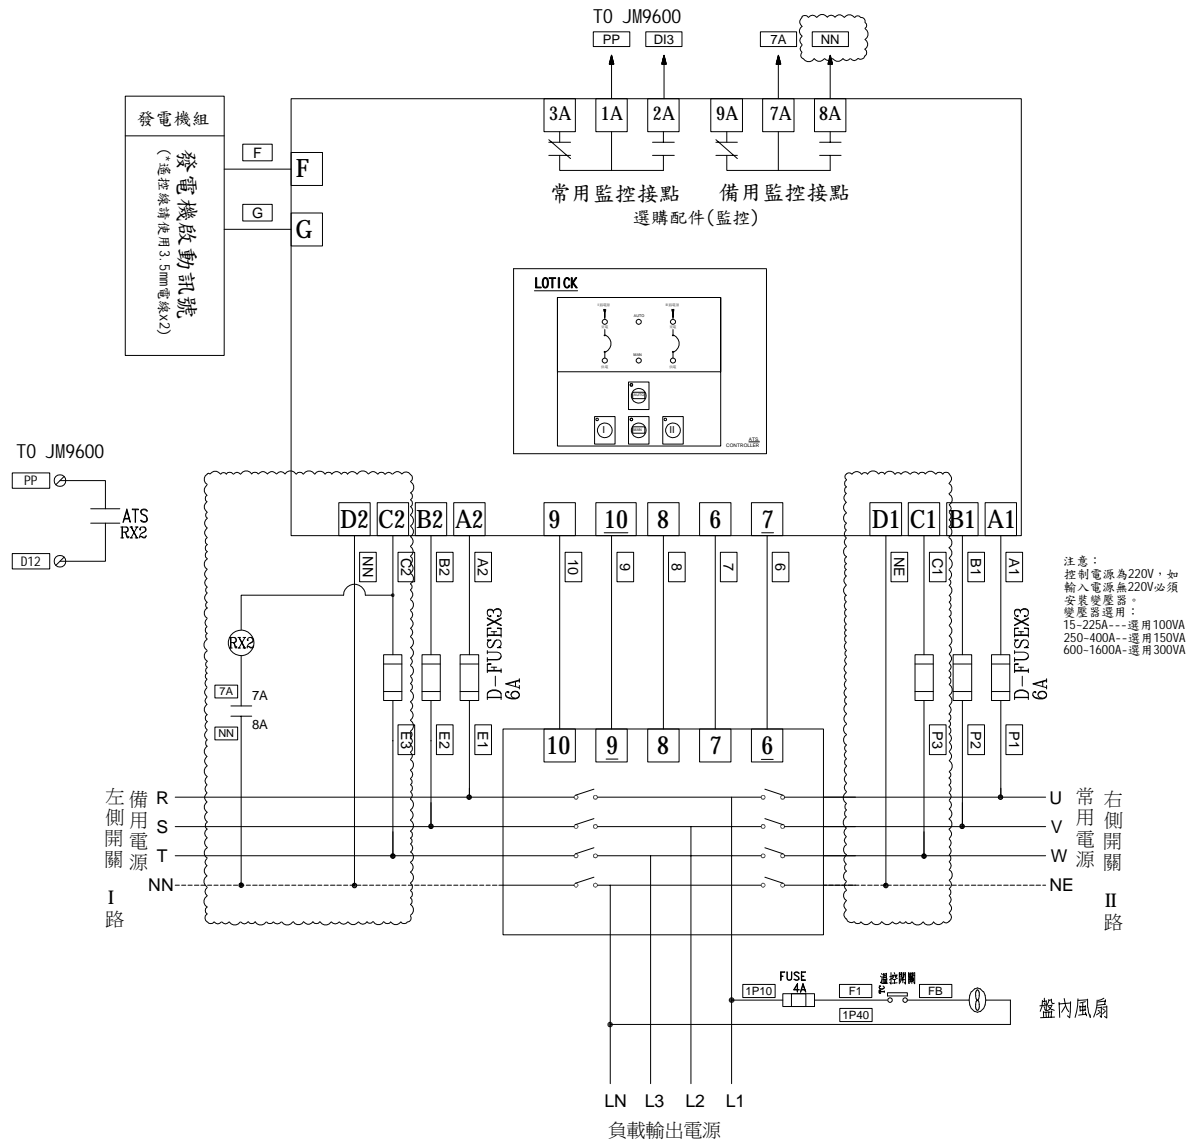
TO JM9600
PP DI3 7A NN

3A 1A 2A 9A 7A 8A

常用監控接點 備用監控接點
選購配件(監控)

發電機組
發電機啟動訊號
(*遙控線請使用3.5mm電線X2)

F F
G G

LOTICK

TO JM9600
PP
ATS
RX2
D12

D2 C2 B2 A2 9 10 8 6 7 D1 C1 B1 A1

NN C2 B2 A2 10 9 8 7 6 NE C1 B1 A1

RX2
7A 7A
8A
NN

D-FUSEX3
6A

D-FUSEX3
6A

E3 E2 E1 10 9 8 7 6 P3 P2 P1

注意：
控制電源為220V，如輸入電源無220V必須安裝變壓器。
變壓器選用：
15-225A---選用100VA
250-400A--選用150VA
600-1600A-選用300VA

左側開關 備用電源 R S T NN
I 路

U V W NE 常用電源 右側開關
II 路

1P10 FUSE 4A F1 遙控開關 FB
1P40
盤內風扇

LN L3 L2 L1
負載輸出電源